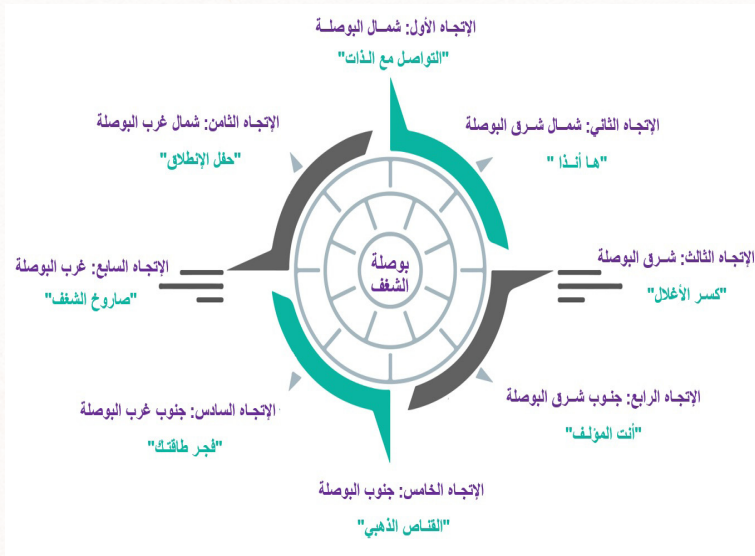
الإتجاه الأول: شمال البوصلة
"التواصل مع الذات"

الإتجاه الثامن: شمال غرب البوصلة
"حقل الإنطلاق"

الإتجاه الثاني: شمال شرق البوصلة
"ها أنذا"

الإتجاه السابع: غرب البوصلة
"صاروخ الشغف"

بوصلة الشغف

الإتجاه الثالث: شرق البوصلة
"كسر الأغلال"

الإتجاه السادس: جنوب غرب البوصلة
"فجر طاقتك"

الإتجاه الرابع: جنوب شرق البوصلة
"أنت المؤلف"

الإتجاه الخامس: جنوب البوصلة
"القناص الذهبي"